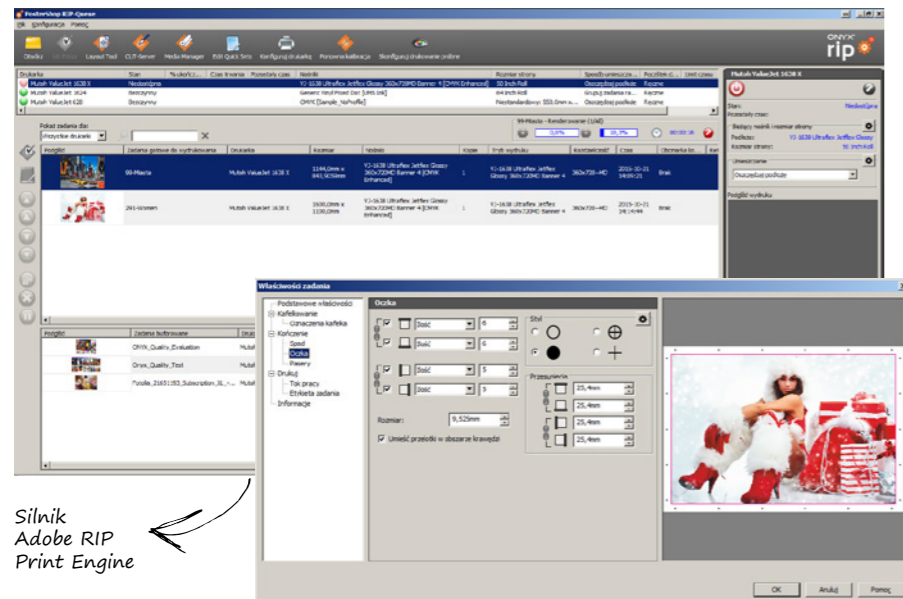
PosterShop RIP Queue
Plik Konfiguracja Pomoc
Drukuj Zatrzymaj Layout Tool CUT-Server Media Manager Edit Quick Sets Konfiguruj drukarkę Ponowna kalibracja Skonfiguruj drukowanie próbne
ONYX rip

| Drukarka | Stan | Nośnik/c... | Czas trwania | Pozostały czas | Nośnik | Rozmiar strony | Sposób umieszcze... | Początek c... | Limit czasu |
|---|---|---|---|---|---|---|---|---|---|
| Mutoh ValueJet 1638 X | Niedostępna | | | | YJ-1638 Ultraflex Jetflex Glossy 360x720MD Banner 4 [ONYX Enhanced] | 50 Inch Roll | Oszczędzaj podłoże | Ręczne | |
| Mutoh ValueJet 1624 | Bezczynny | | | | Generic Vinyl Mixed Dot [1MS.Ink] | 64 Inch Roll | Grupuj zadania na... | Ręczne | |
| Mutoh ValueJet 628 | Bezczynny | | | | ONYX [Sample_NoProfile] | Niestandardowy: 553,0mm x... | Oszczędzaj podłoże | Ręczne | |

Pokaż zadania dla:
Wszystkie drukarki
99-Miasto - Renderowanie (1/48)
0,0% 18,3% 00:00:36

| Podgląd | Zadania gotowe do wydrukowania | Drukarka | Rozmiar | Nośnik | Kopie | Tryb wydruku | Rozdzielczość | Czas | Obcinarka kr... |
|---|---|---|---|---|---|---|---|---|---|
| | 99-Miasto | Mutoh ValueJet 1638 X | 1144,0mm x 841,909mm | YJ-1638 Ultraflex Jetflex Glossy 360x720MD Banner 4 [ONYX Enhanced] | 1 | YJ-1638 Ultraflex Jetflex Glossy 360x720MD Banner 4 | 360x720--MD | 2015-10-21 14:09:21 | Brak |
| | 291-Women | Mutoh ValueJet 1638 X | 1600,0mm x 1100,0mm | YJ-1638 Ultraflex Jetflex Glossy 360x720MD Banner 4 [ONYX Enhanced] | 1 | YJ-1638 Ultraflex Jetflex Glossy 360x720MD Banner 4 | 360x720--MD | 2015-10-21 14:14:44 | Brak |

| Podgląd | Zadania buforowane | Druk |
|---|---|---|
| | ONYX_Quality_Evaluation | |
| | Onyx_Quality_Test | |
| | Fotolia_21651153_Subscription_XL_... | |

Mutoh ValueJet 1638 X
Stan: Niedostępna
Pozostały czas:
Bieżący nośnik i rozmiar strony
Podłoże: YJ-1638 Ultraflex Jetflex Glossy
Rozmiar strony: 50 Inch Roll
Umieszczanie
Oszczędzaj podłoże
Podgląd wydruku

Właściwości zadania
Podstawowe właściwości
Kafelkowanie
Oznaczenia kafelka
Kończenie
Spad
Oczka
Pasery
Drukuj
Tok pracy
Etykieta zadania
Informacje

Oczka
Stała 6
Stała 6
Stała 5
Stała 5
Styl
Przesunięcia
25,4mm
25,4mm
25,4mm
25,4mm
Rozmiar: 9,525mm
Umieść przelotki w obszarze krawędzi

OK Anuluj Pomoc

Silnik
Adobe RIP
Print Engine